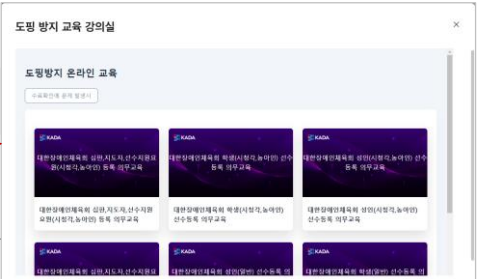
도핑 방지 교육 강의실

×

도핑방지 온라인 교육

수료확인서 출력 발생시

KADA

대한장애인체육회 심판,지도자,선수지원요원(시청각,농아인) 등록 의무교육

대한장애인체육회 심판,지도자,선수지원요원(시청각,농아인) 등록 의무교육

KADA

대한장애인체육회 학생(시청각,농아인) 선수등록 의무교육

대한장애인체육회 학생(시청각,농아인) 선수등록 의무교육

KADA

대한장애인체육회 성인(시청각,농아인) 선수등록 의무교육

대한장애인체육회 성인(시청각,농아인) 선수등록 의무교육

KADA

대한장애인체육회 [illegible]

KADA

대한장애인체육회 성인(일반) 선수등록 의

KADA

대한장애인체육회 학생(일반) 선수등록 의